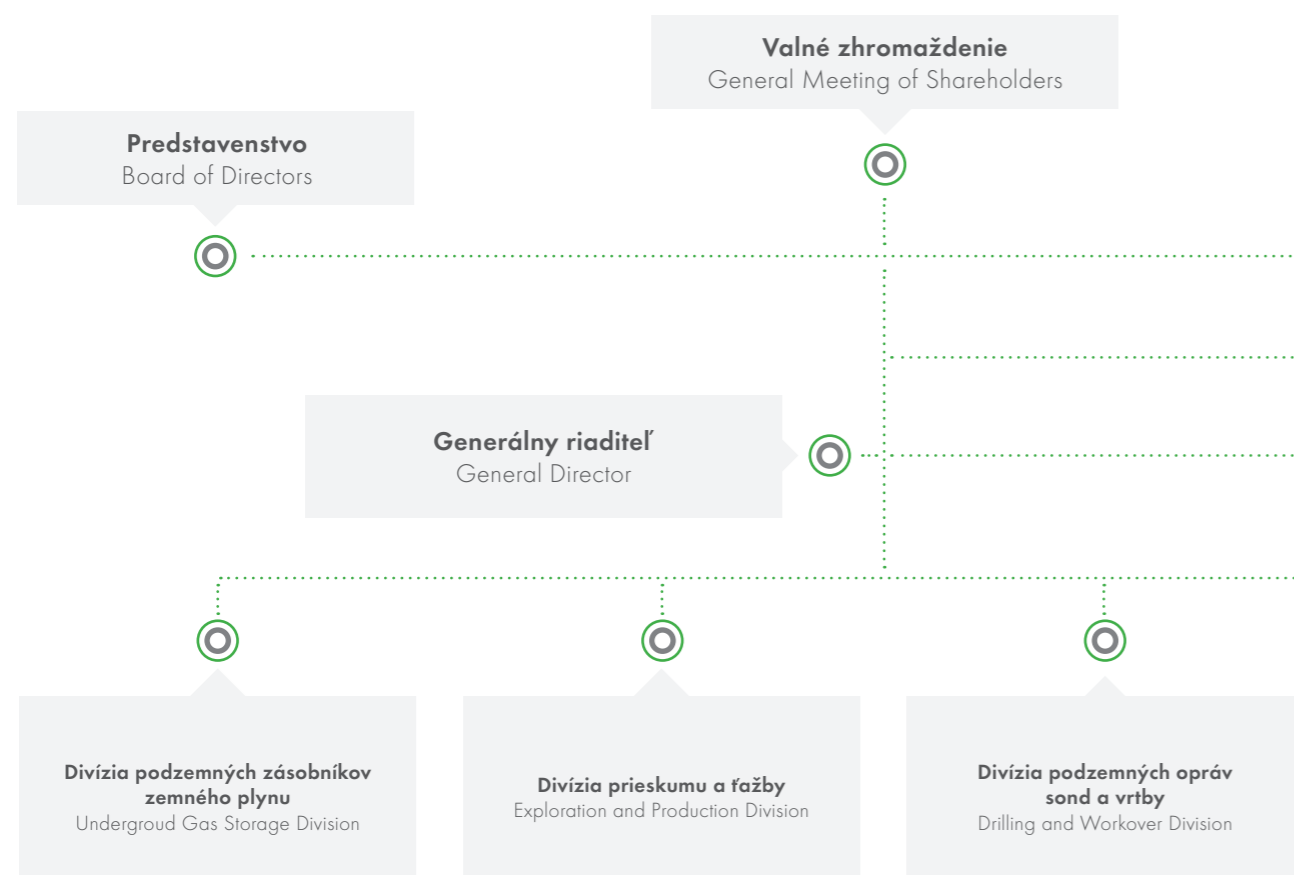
Valné zhromaždenie
General Meeting of Shareholders

Predstavenstvo
Board of Directors

Generálny riaditeľ
General Director

Divízia podzemných zásobníkov zemného plynu
Undergroud Gas Storage Division

Divízia prieskumu a ťažby
Exploration and Production Division

Divízia podzemných opráv sond a vrtby
Drilling and Workover Division